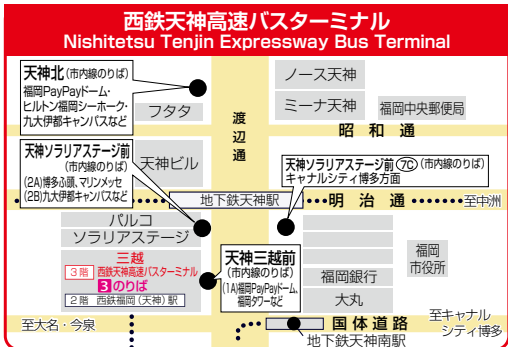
西鉄天神高速バスターミナル
Nishitetsu Tenjin Expressway Bus Terminal

天神北（市内線のりば）
福岡PayPayドーム・ヒルトン福岡シーホーク・九大伊都キャンパスなど

フタタ

渡辺通

ノース天神

ミーナ天神

福岡中央郵便局

昭和通

天神ソラリアステージ前（市内線のりば）
(2A)博多ふ頭、マリンメッセ
(2B)九大伊都キャンパスなど

天神ビル

天神ソラリアステージ前 7C（市内線のりば）
キャナルシティ博多方面

地下鉄天神駅

明治通

至中洲

パルコ

ソラリアステージ

三越

3階 西鉄天神高速バスターミナル

3のりば

2階 西鉄福岡（天神）駅

天神三越前（市内線のりば）
(1A)福岡PayPayドーム、福岡タワーなど

福岡銀行

大丸

福岡市役所

至大名・今泉

国体道路

地下鉄天神南駅

至キャナルシティ博多